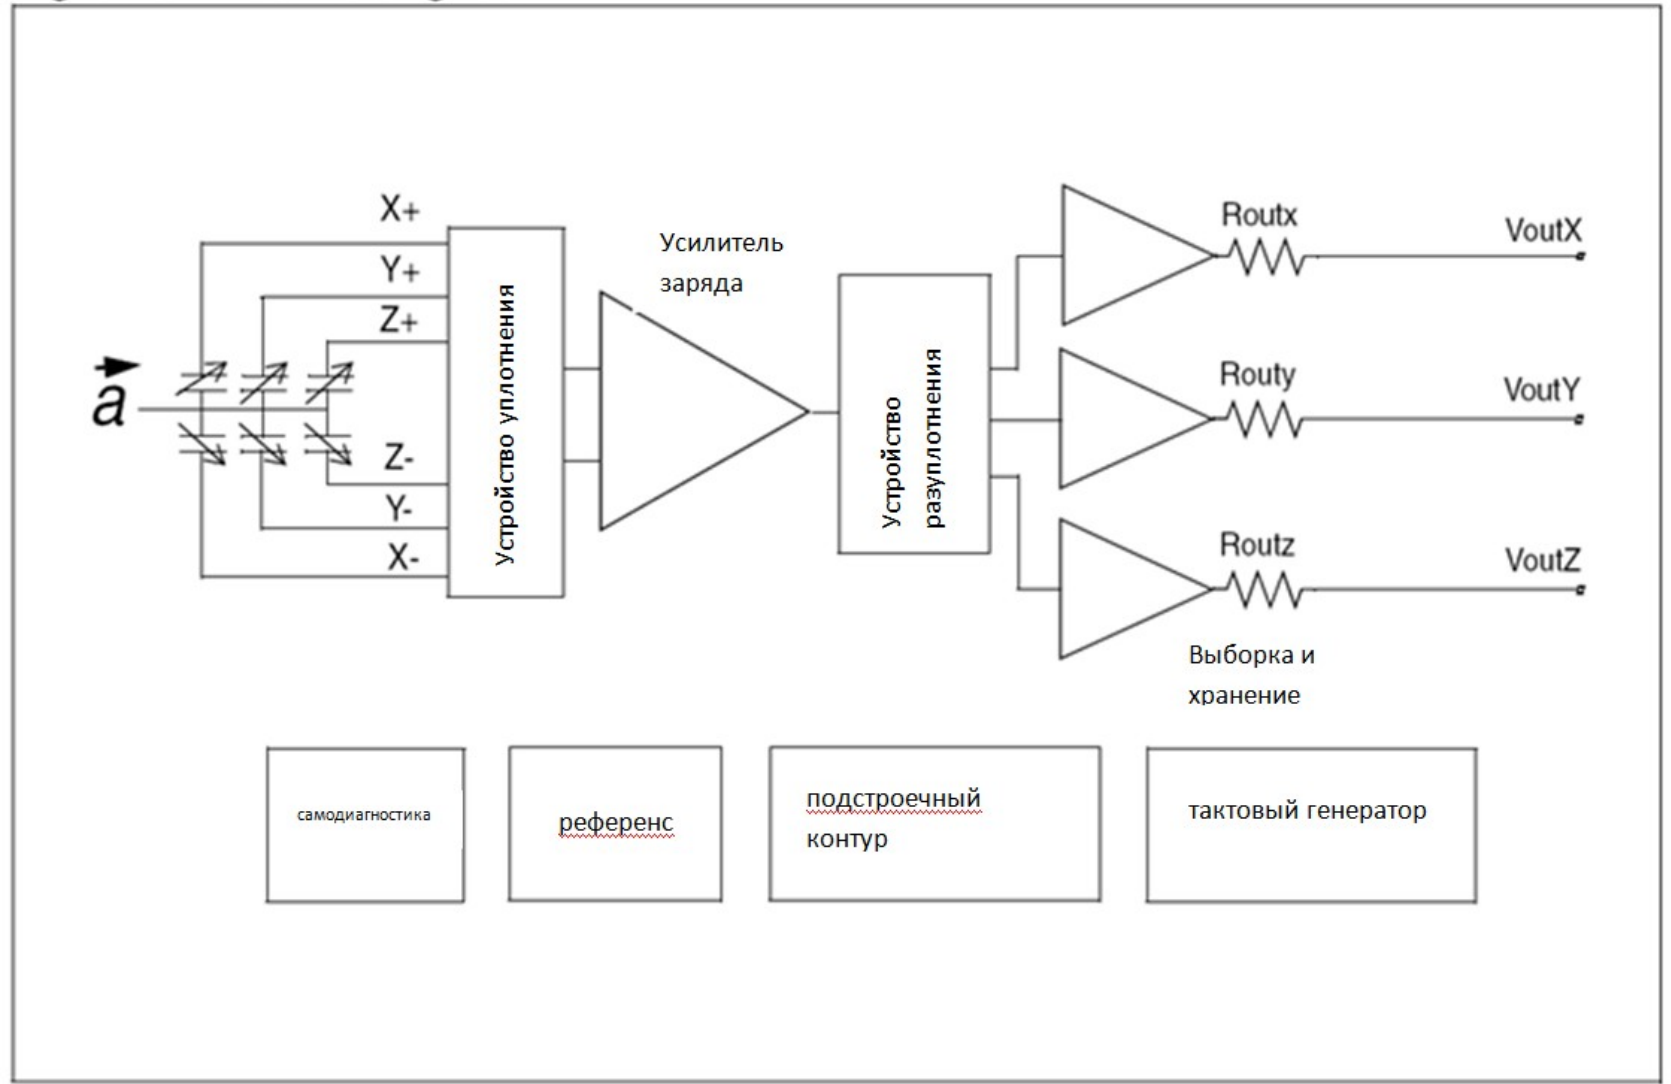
X+

Y+

Z+

$\vec{a}$

Z-

Y-

X-

Устройство уплотнения

Усилитель заряда

Устройство разуплотнения

Routx

VoutX

Routy

VoutY

Routz

VoutZ

Выборка и хранение

самодиагностика

референс

подстроечный контур

тактовый генератор